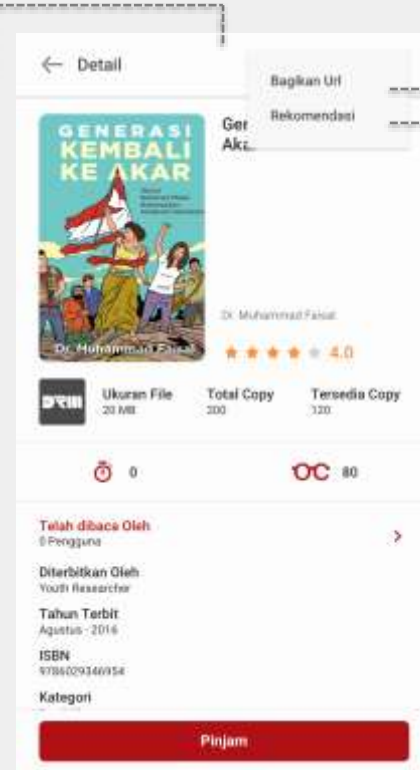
Detail

Bagikan Url

Rekomendasi

GENERASI KEMBALI KE AKAR

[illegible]

Dr. Muhammad Faisal

Gen
Aka

Dr. Muhammad Faisal

4.0

DRM

Ukuran File
20 MB

Total Copy
200

Tersedia Copy
120

0

80

Telah dibaca Oleh
0 Pengguna

Diterbitkan Oleh
Youth Researcher

Tahun Terbit
Agustus - 2016

ISBN
9786029346954

Kategori

Pinjam